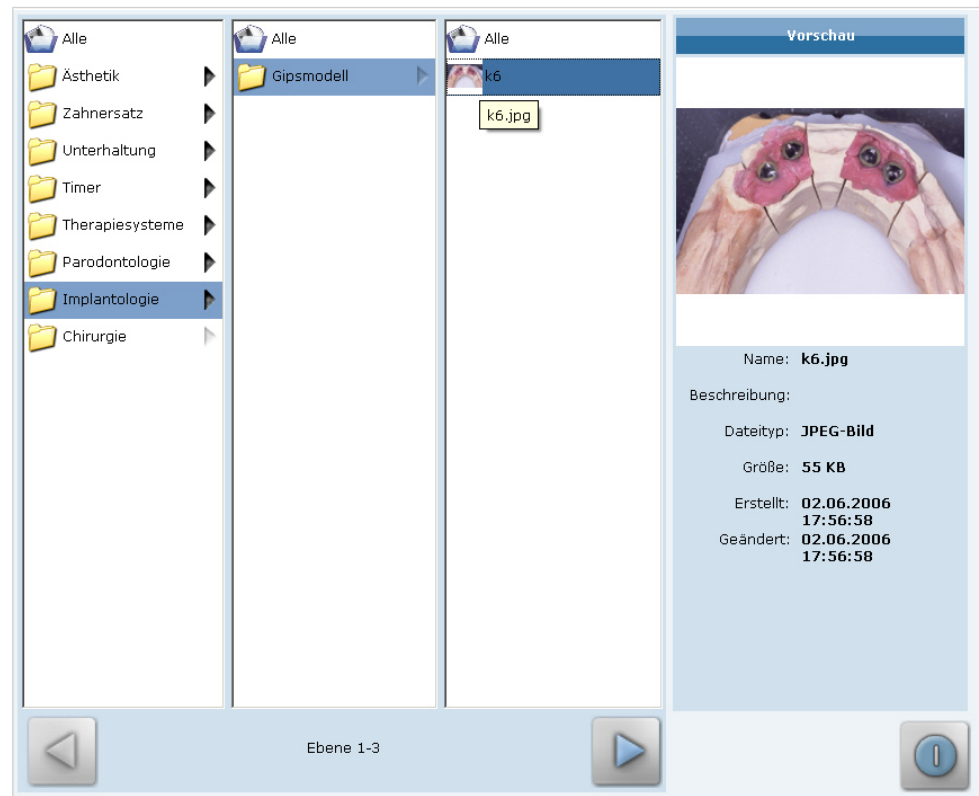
Alle
Ästhetik
Zahnersatz
Unterhaltung
Timer
Therapiesysteme
Parodontologie
Implantologie
Chirurgie

Alle
Gipsmodell

Alle
k6
k6.jpg

Vorschau

Name: k6.jpg
Beschreibung:
Dateityp: JPEG-Bild
Größe: 55 KB
Erstellt: 02.06.2006 17:56:58
Geändert: 02.06.2006 17:56:58

Ebene 1-3